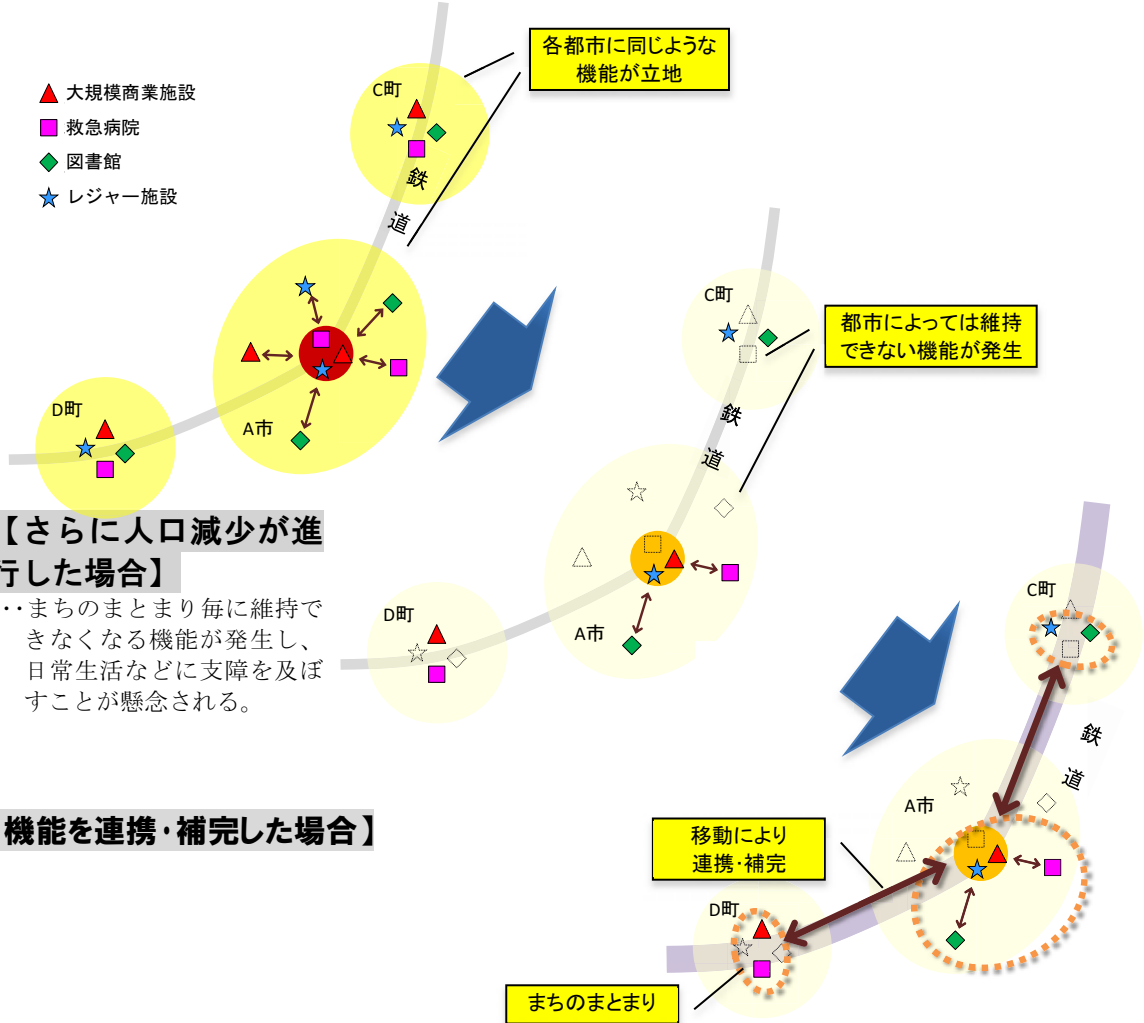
大規模商業施設
救急病院
図書館
レジャー施設

各都市に同じような機能が立地

C町
鉄
道
A市
D町

【さらに人口減少が進行した場合】
・・まちのまとまり毎に維持できなくなる機能が発生し、日常生活などに支障を及ぼすことが懸念される。

C町
都市によっては維持できない機能が発生
鉄
道
A市
D町

機能を連携・補完した場合】

C町
鉄
道
A市
移動により連携・補完
D町
まちのまとまり